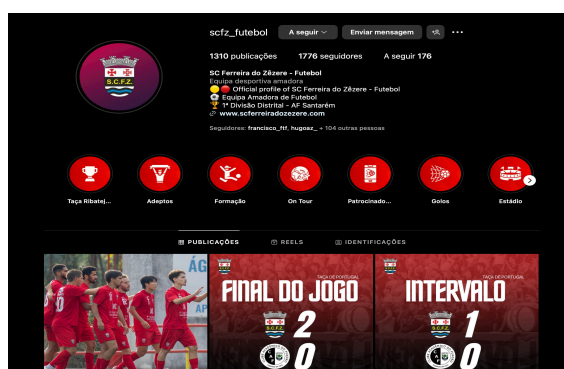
scfz_futebol A seguir Enviar mensagem ...

1310 publicações 1776 seguidores A seguir 176

SC Ferreira do Zêzere - Futebol
Equipa desportiva amadora
Official profile of SC Ferreira do Zêzere - Futebol
Equipa Amadora de Futebol
1ª Divisão Distrital - AF Santarém
www.scferreiradozezere.com

Seguidores: francisco_ftf, hugoaz_ + 104 outras pessoas

S.C.F.Z.

Taça Ribatej... Adeptos Formação On Tour Patrocinado... Golos Estádio

PUBLICAÇÕES REELS IDENTIFICAÇÕES

TAÇA DE PORTUGAL
FINAL DO JOGO
S.C.F.Z. 2
0

TAÇA DE PORTUGAL
INTERVALO
S.C.F.Z. 1
0